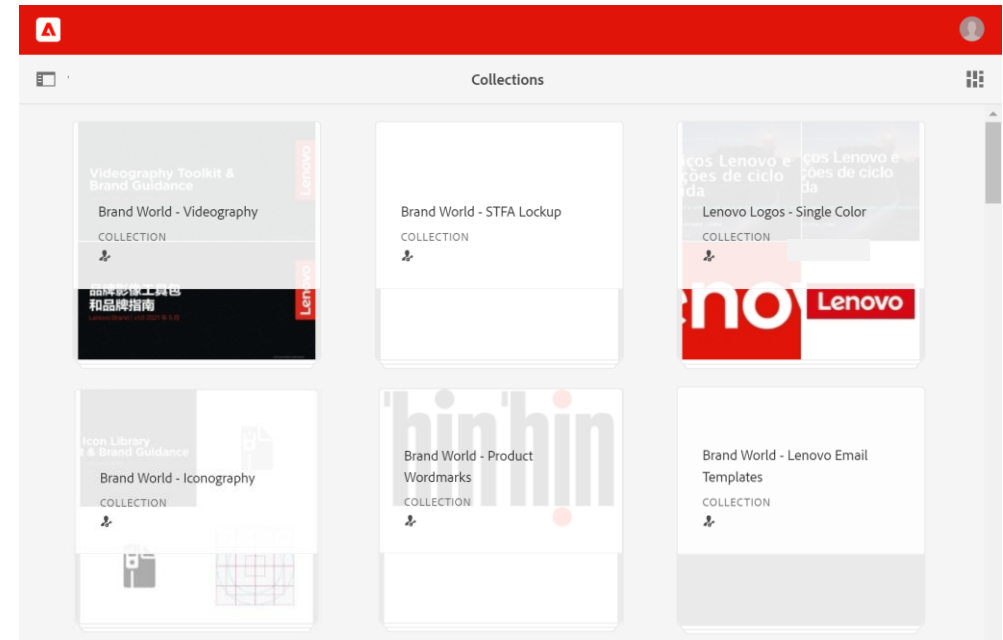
Collections

Videography Toolkit & Brand Guidance

Lenovo

Brand World - Videography

COLLECTION

品牌影像工具包
和品牌指南

Lenovo

Brand World - STFA Lockup

COLLECTION

ços Lenovo e
ções de ciclo
da

ços Lenovo e
ções de ciclo
da

Lenovo Logos - Single Color

COLLECTION

eno

Lenovo

Icon Library
& Brand Guidance

Brand World - Iconography

COLLECTION

hin hin

Brand World - Product Wordmarks

COLLECTION

Brand World - Lenovo Email Templates

COLLECTION